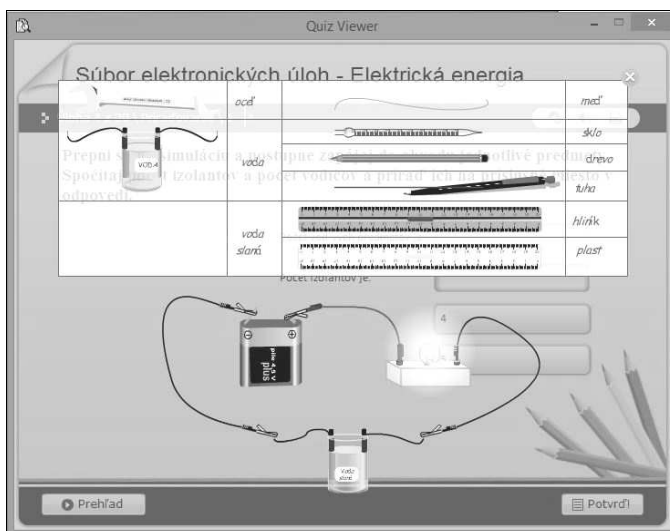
Quiz Viewer

Súbor elektronických úloh - Elektrická energia

Prepni s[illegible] simuláciu a postupne za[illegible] jednotlivé predmety. Spočítaj počet izolantov a počet vodičov a priraď ich na príslušné miesto v odpovedi.

| | oceľ | | meď |
|---|---|---|---|
| voda | voda | | sklo |
| | | | drevo |
| | | | tuha |
| | voda slaná | | hliník |
| | | | plast |

Počet izolantov je:

4

voda slaná

Prehľad

Potvrď